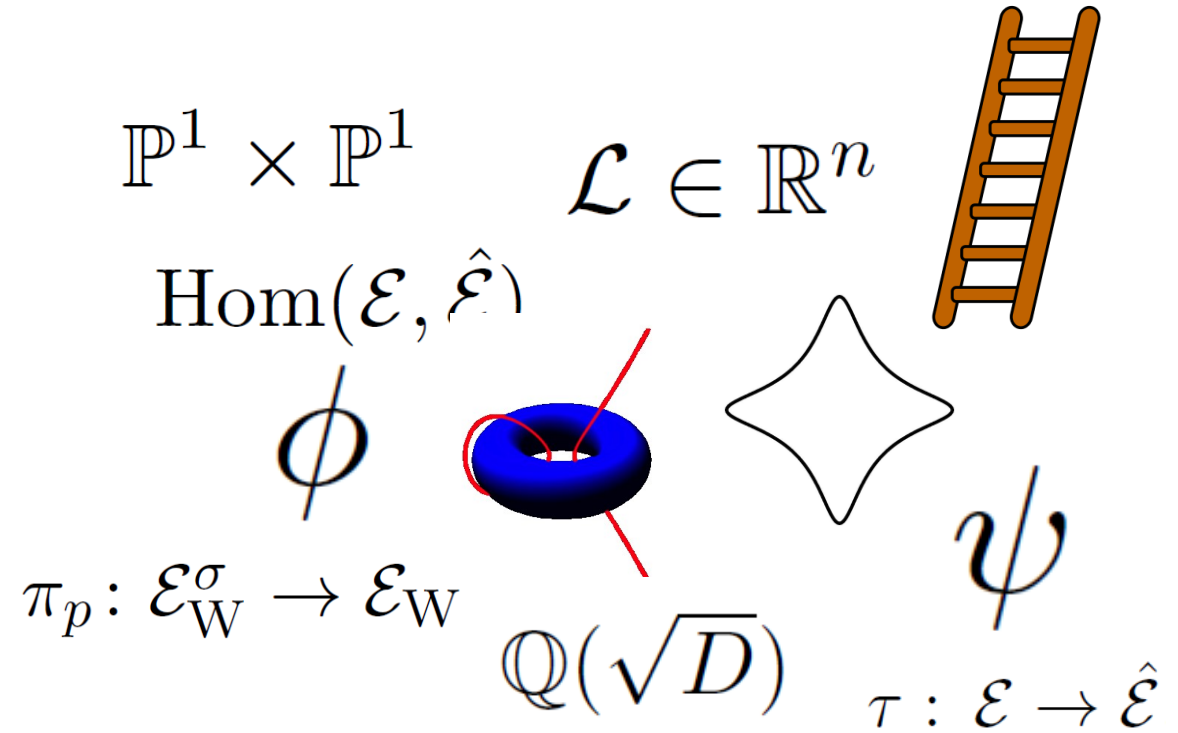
$\mathbb{P}^1 \times \mathbb{P}^1$

$\mathcal{L} \in \mathbb{R}^n$

$\mathrm{Hom}(\mathcal{E}, \hat{\mathcal{E}})$

$\phi$

$\psi$

$\pi_p \colon \mathcal{E}_{\mathrm{W}}^{\sigma} \to \mathcal{E}_{\mathrm{W}}$

$\mathbb{Q}(\sqrt{D})$

$\tau : \mathcal{E} \to \hat{\mathcal{E}}$